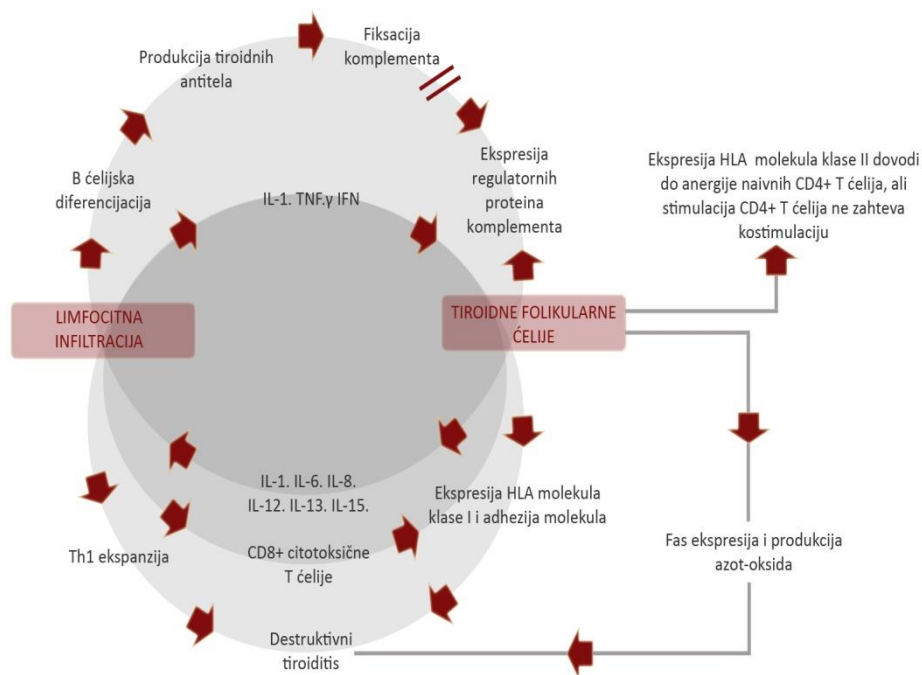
Produkcija tiroidnih antitela

Fiksacija komplementa

Ekspresija regulatornih proteina komplementa

B ćelijska diferencijacija

IL-1. TNF.γ IFN

Ekspresija HLA molekula klase II dovodi do anergije naivnih CD4+ T ćelija, ali stimulacija CD4+ T ćelija ne zahteva kostimulaciju

LIMFOCITNA INFILTRACIJA

TIROIDNE FOLIKULARNE ĆELIJE

IL-1. IL-6. IL-8. IL-12. IL-13. IL-15.

Ekspresija HLA molekula klase I i adhezija molekula

Th1 ekspanzija

CD8+ citotoksične T ćelije

Fas ekspresija i produkcija azot-oksida

Destruktivni tiroiditis